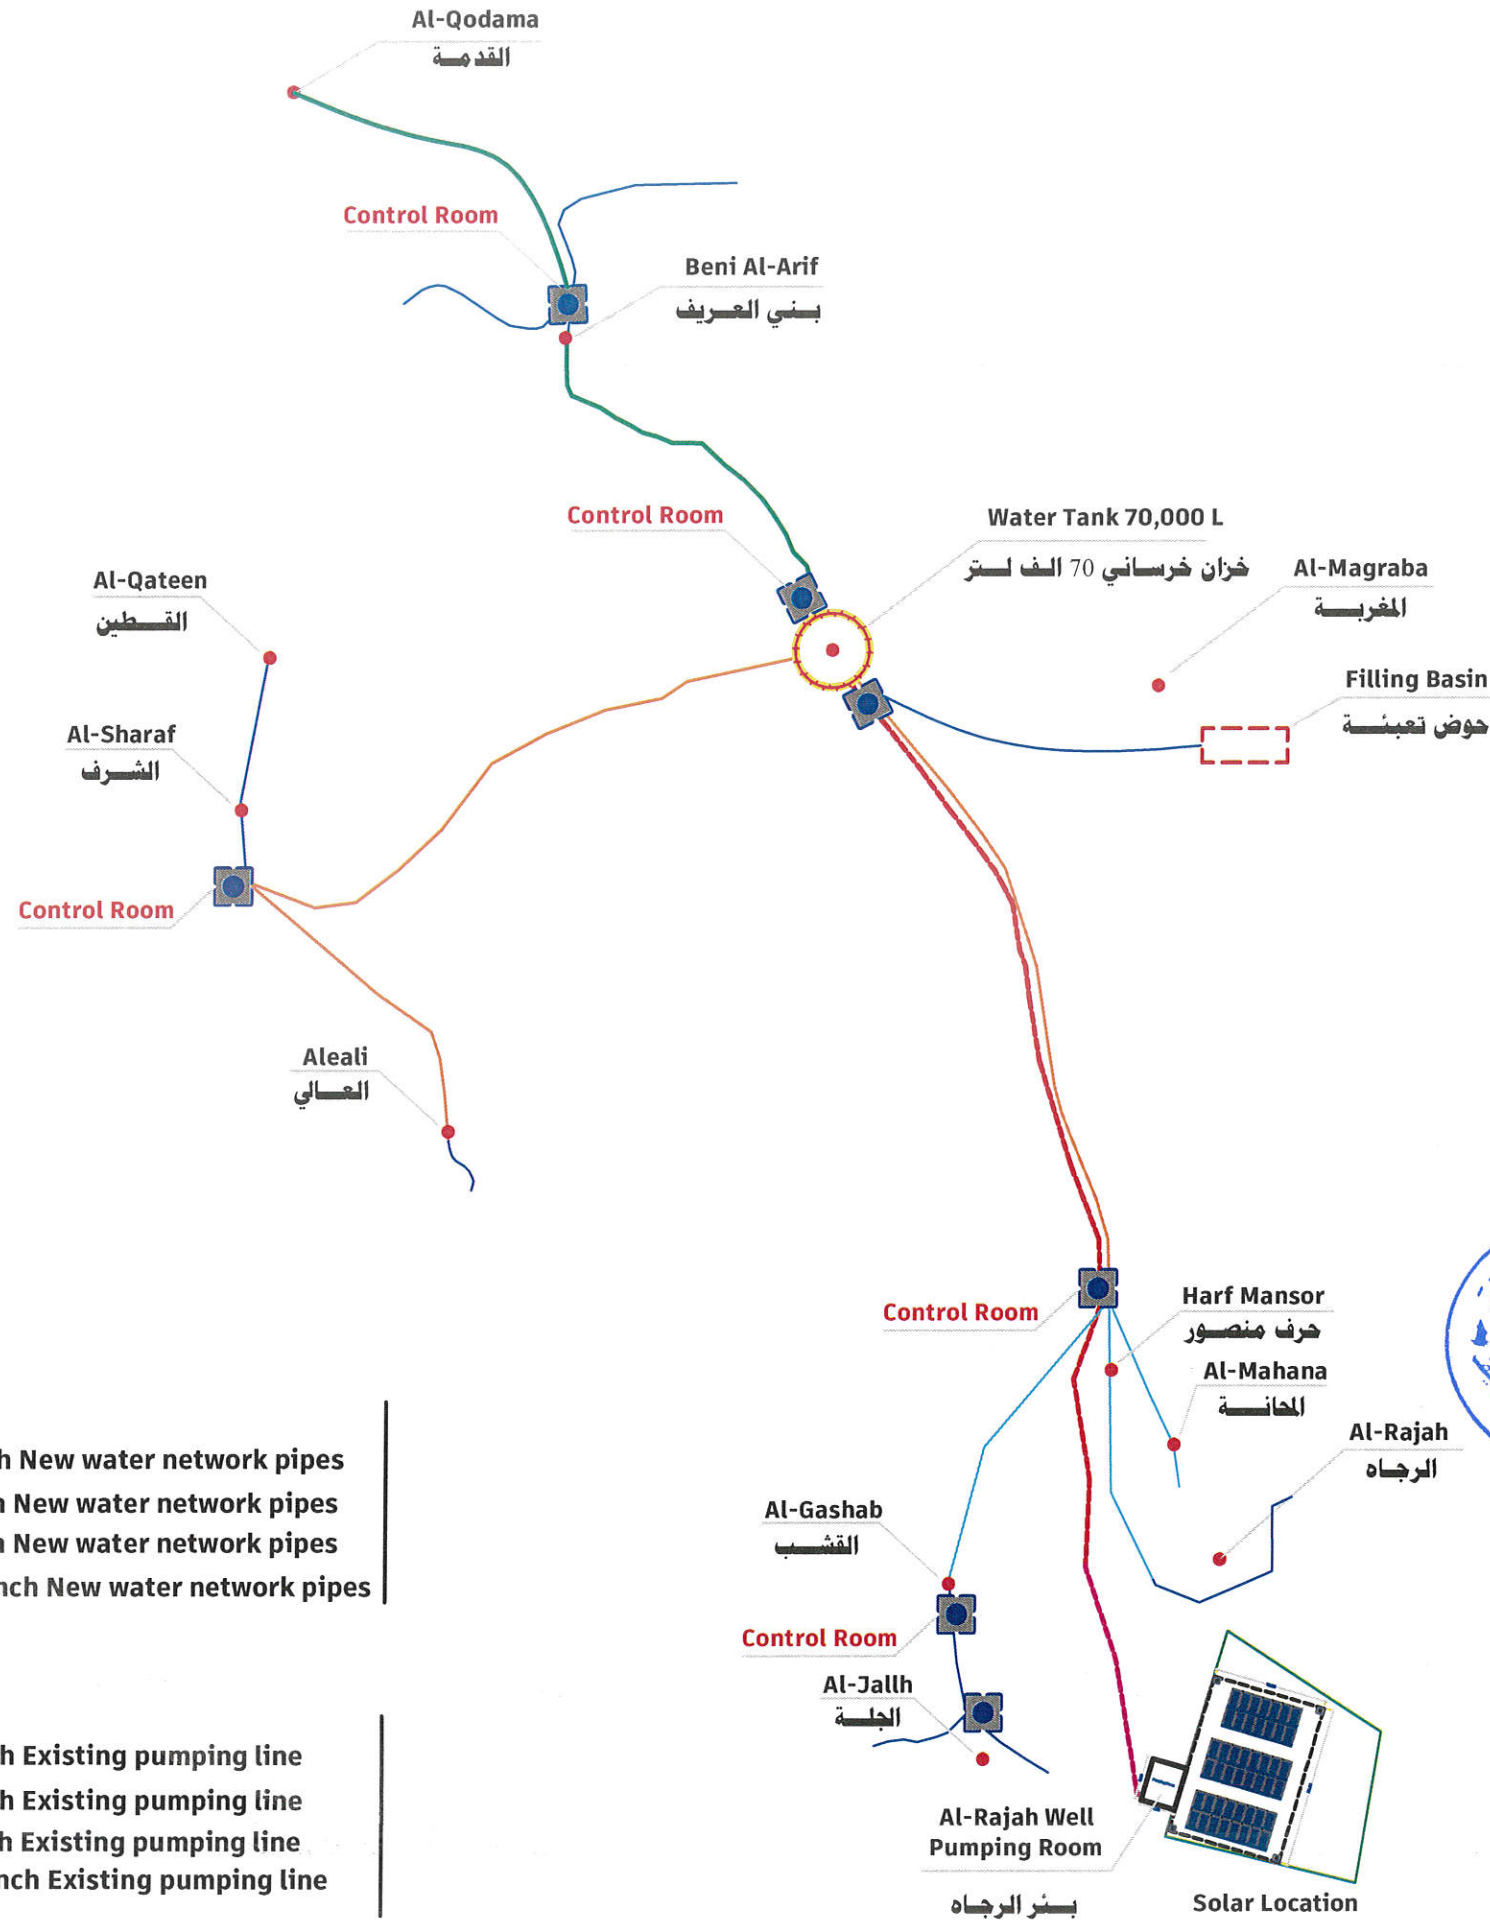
Al-Qodama
القدمة

Control Room

Beni Al-Arif
بني العريف

Control Room

Water Tank 70,000 L
خزان خرساني 70 الف لتر

Al-Magraba
المغربة

Al-Qateen
القطين

Filling Basin
حوض تعبئة

Al-Sharaf
الشرف

Control Room

Aleali
العالي

Control Room

Harf Mansor
حرف منصور

Al-Mahana
المحانة

Al-Rajah
الرجاه

h New water network pipes
n New water network pipes
n New water network pipes
nch New water network pipes

Al-Gashab
القشب

Control Room

Al-Jallh
الجلة

h Existing pumping line
h Existing pumping line
h Existing pumping line
nch Existing pumping line

Al-Rajah Well Pumping Room

بئر الرجاه

Solar Location